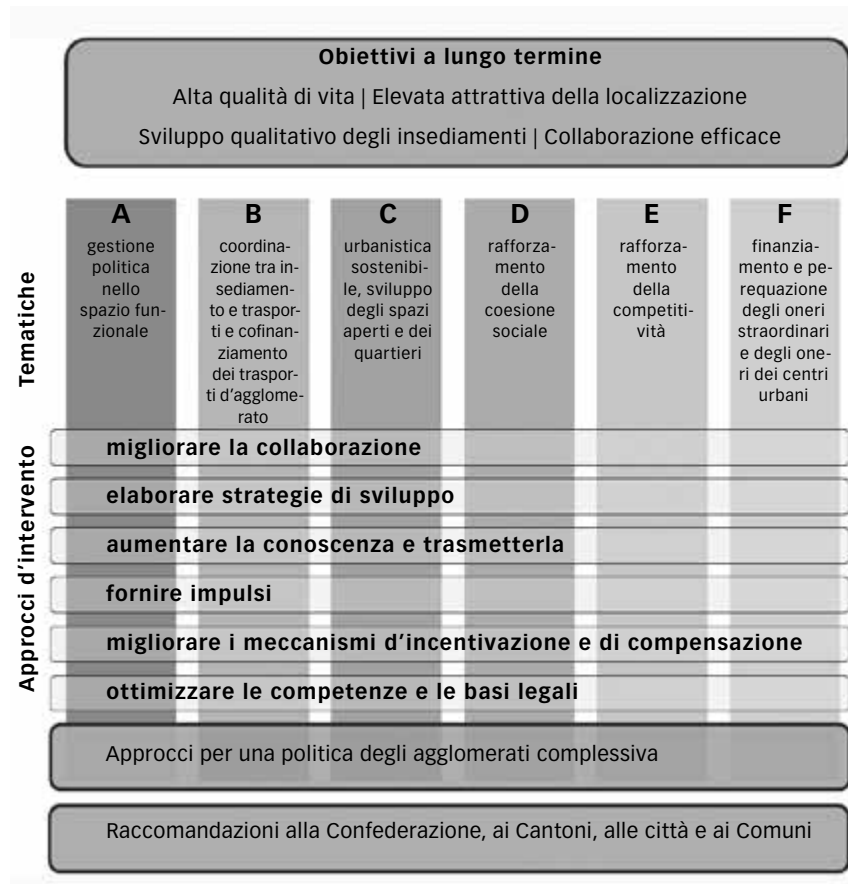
**Obiettivi a lungo termine**

Alta qualità di vita | Elevata attrattiva della localizzazione

Sviluppo qualitativo degli insediamenti | Collaborazione efficace

Tematiche

A
gestione politica nello spazio funzionale

B
coordinazione tra insediamento e trasporti e cofinanziamento dei trasporti d'agglomerato

C
urbanistica sostenibile, sviluppo degli spazi aperti e dei quartieri

D
rafforzamento della coesione sociale

E
rafforzamento della competitività

F
finanziamento e perequazione degli oneri straordinari e degli oneri dei centri urbani

Approcci d'intervento

**migliorare la collaborazione**

**elaborare strategie di sviluppo**

**aumentare la conoscenza e trasmetterla**

**fornire impulsi**

**migliorare i meccanismi d'incentivazione e di compensazione**

**ottimizzare le competenze e le basi legali**

Approcci per una politica degli agglomerati complessiva

Raccomandazioni alla Confederazione, ai Cantoni, alle città e ai Comuni